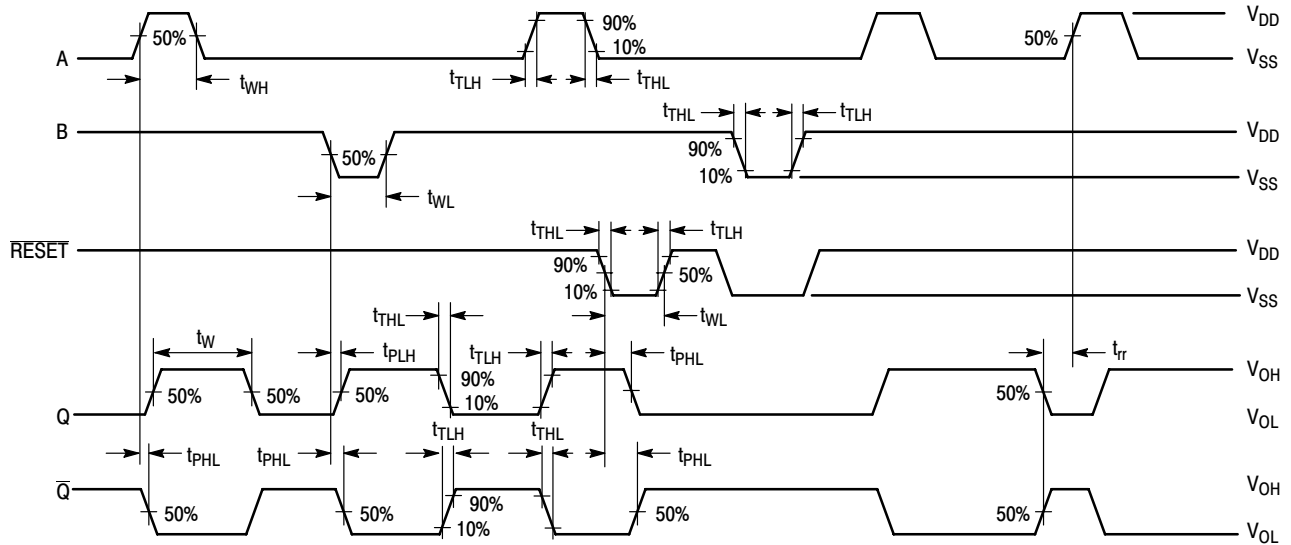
A
50%
$t_{WH}$
$t_{TLH}$
90%
10%
$t_{THL}$
50%
$V_{DD}$
$V_{SS}$

B
50%
$t_{WL}$
$t_{THL}$
90%
10%
$t_{TLH}$
$V_{DD}$
$V_{SS}$

$\overline{RESET}$
$t_{THL}$
90%
10%
$t_{TLH}$
50%
$t_{WL}$
$V_{DD}$
$V_{SS}$

$t_{THL}$
$t_W$
$t_{PLH}$
$t_{TLH}$
$t_{PHL}$
$t_{rr}$
Q
50%
50%
50%
90%
10%
50%
$V_{OH}$
$V_{OL}$

$t_{PHL}$
$t_{PHL}$
$t_{TLH}$
$t_{THL}$
$t_{PHL}$
$\overline{Q}$
50%
50%
90%
10%
50%
50%
$V_{OH}$
$V_{OL}$